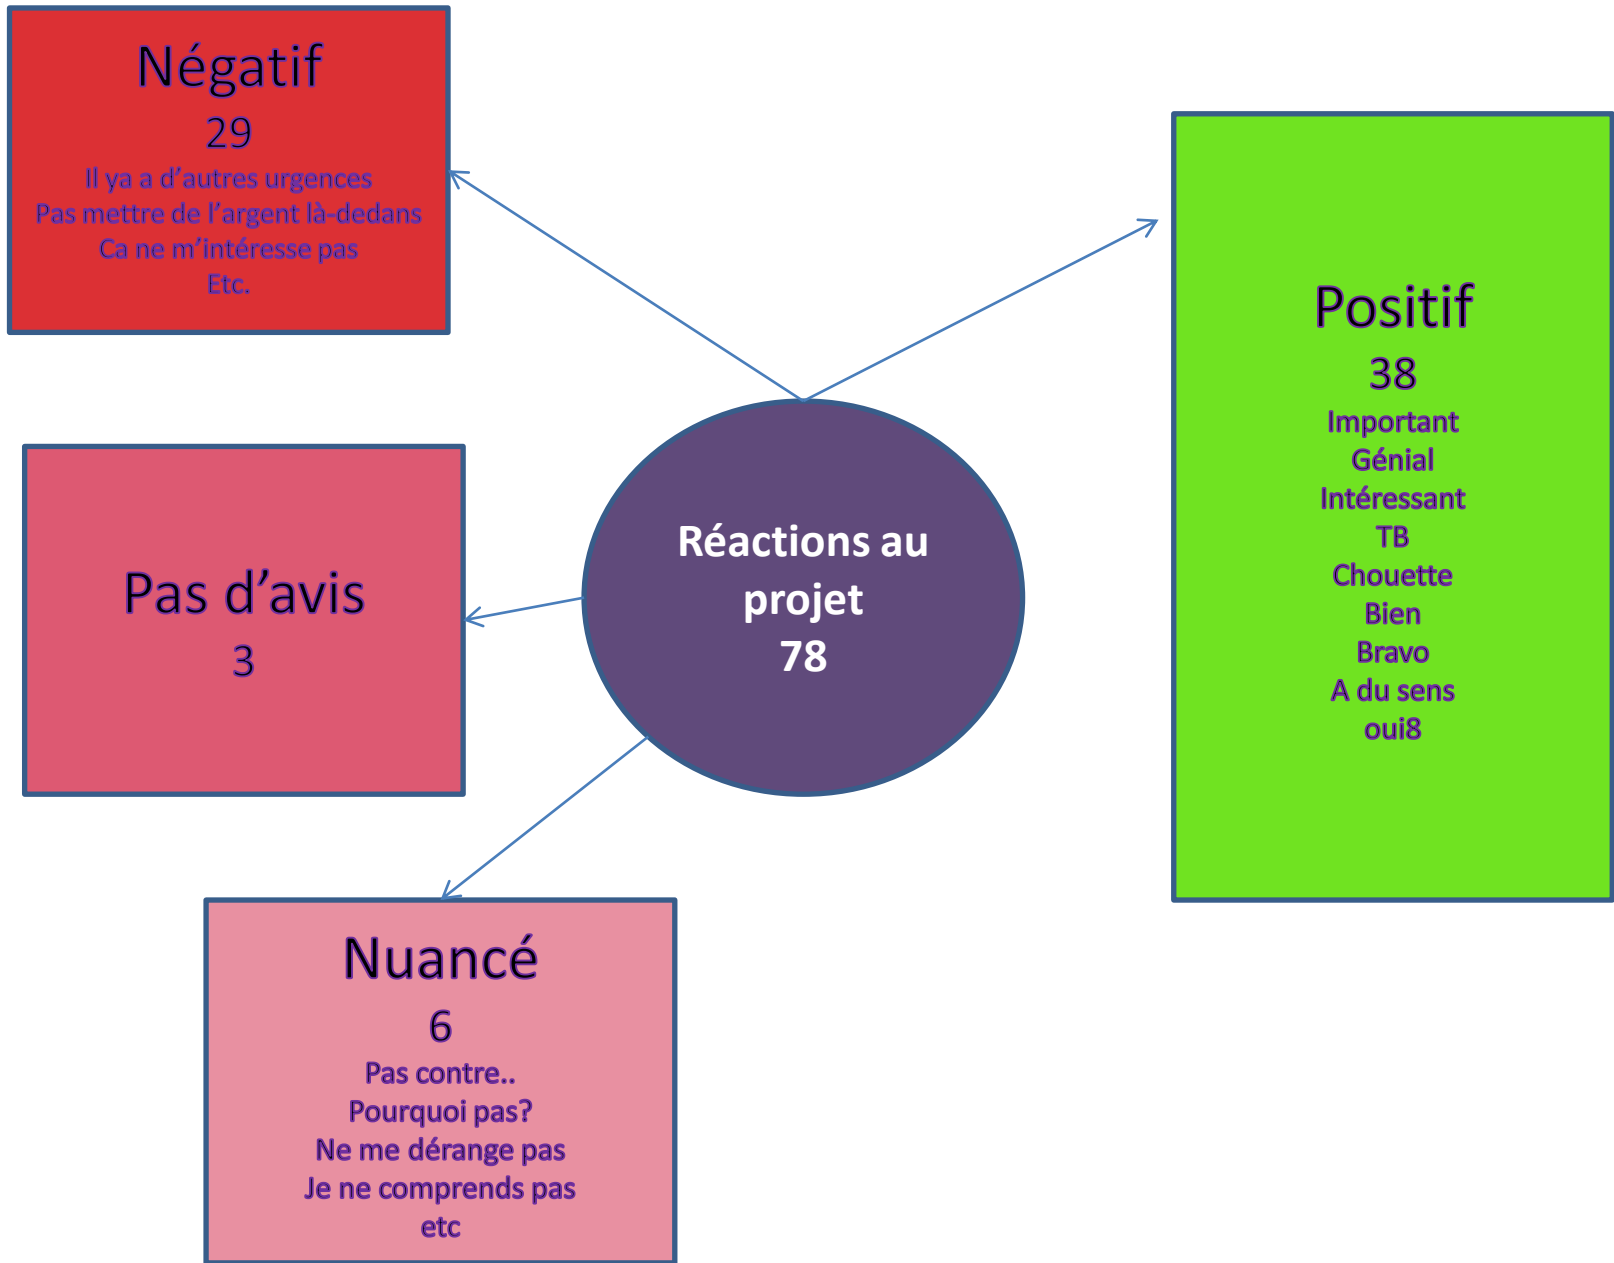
Négatif
29
Il ya a d’autres urgences
Pas mettre de l’argent là-dedans
Ca ne m’intéresse pas
Etc.

Positif
38
Important
Génial
Intéressant
TB
Chouette
Bien
Bravo
A du sens
oui8

Pas d’avis
3

Réactions au projet
78

Nuancé
6
Pas contre..
Pourquoi pas?
Ne me dérange pas
Je ne comprends pas
etc